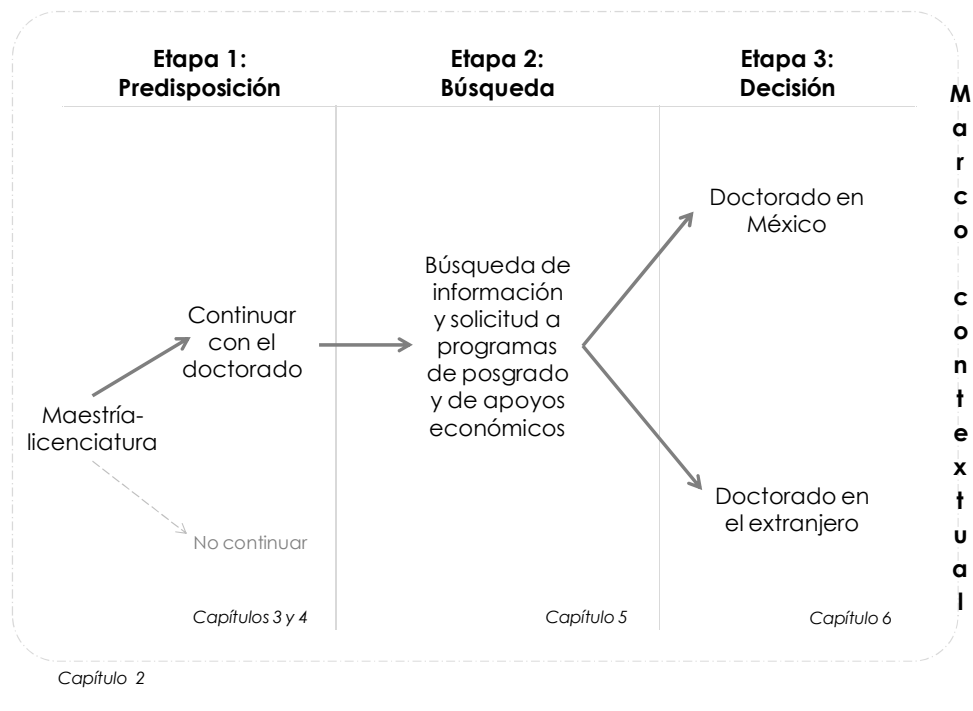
Etapa 1: Predisposición

Etapa 2: Búsqueda

Etapa 3: Decisión

Marco contextual

Maestría-licenciatura

Continuar con el doctorado

No continuar

Búsqueda de información y solicitud a programas de posgrado y de apoyos económicos

Doctorado en México

Doctorado en el extranjero

Capítulos 3 y 4

Capítulo 5

Capítulo 6

Capítulo 2